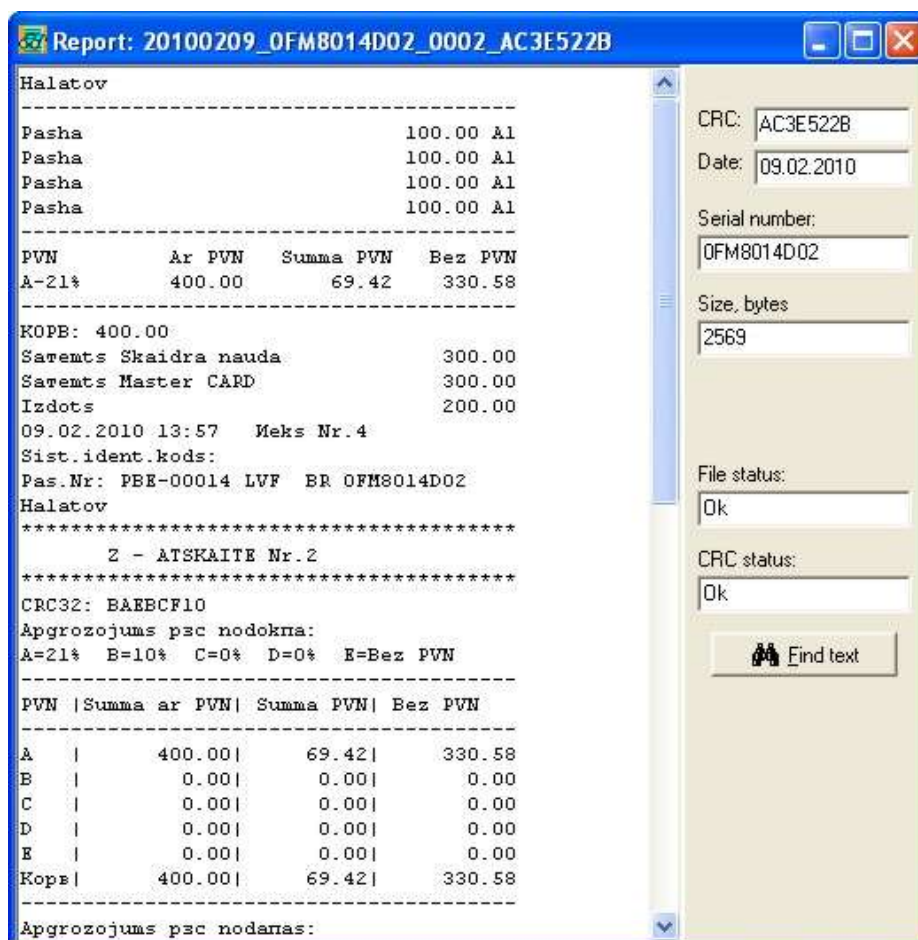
Report: 20100209_0FM8014D02_0002_AC3E522B

Halatov
----------------------------------------
Pasha 100.00 A1
Pasha 100.00 A1
Pasha 100.00 A1
Pasha 100.00 A1
----------------------------------------

| PVN | Ar PVN | Summa PVN | Bez PVN |
|---|---|---|---|
| A-21% | 400.00 | 69.42 | 330.58 |

----------------------------------------
KOPB: 400.00
Saтemts Skaidra nauda 300.00
Saтemts Master CARD 300.00
Izdots 200.00
09.02.2010 13:57 Meks Nr.4
Sist.ident.kods:
Pas.Nr: PBE-00014 LVF BR 0FM8014D02
Halatov
****************************************
Z - ATSKAITE Nr.2
****************************************
CRC32: BAEBCF10
Apgrozojums pзc nodokпa:
A=21% B=10% C=0% D=0% E=Bez PVN
----------------------------------------

| PVN | Summa ar PVN | Summa PVN | Bez PVN |
|---|---|---|---|
| A | 400.00 | 69.42 | 330.58 |
| B | 0.00 | 0.00 | 0.00 |
| C | 0.00 | 0.00 | 0.00 |
| D | 0.00 | 0.00 | 0.00 |
| E | 0.00 | 0.00 | 0.00 |
| Kopв | 400.00 | 69.42 | 330.58 |

----------------------------------------
Apgrozojums pзc nodaпas:

CRC: AC3E522B
Date: 09.02.2010
Serial number:
0FM8014D02
Size, bytes
2569
File status:
Ok
CRC status:
Ok
Find text